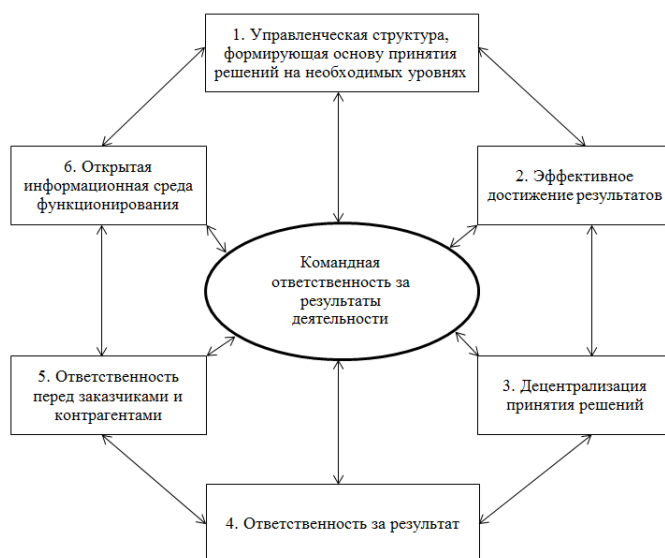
1. Управленческая структура, формирующая основу принятия решений на необходимых уровнях

6. Открытая информационная среда функционирования

2. Эффективное достижение результатов

Командная ответственность за результаты деятельности

5. Ответственность перед заказчиками и контрагентами

3. Децентрализация принятия решений

4. Ответственность за результат